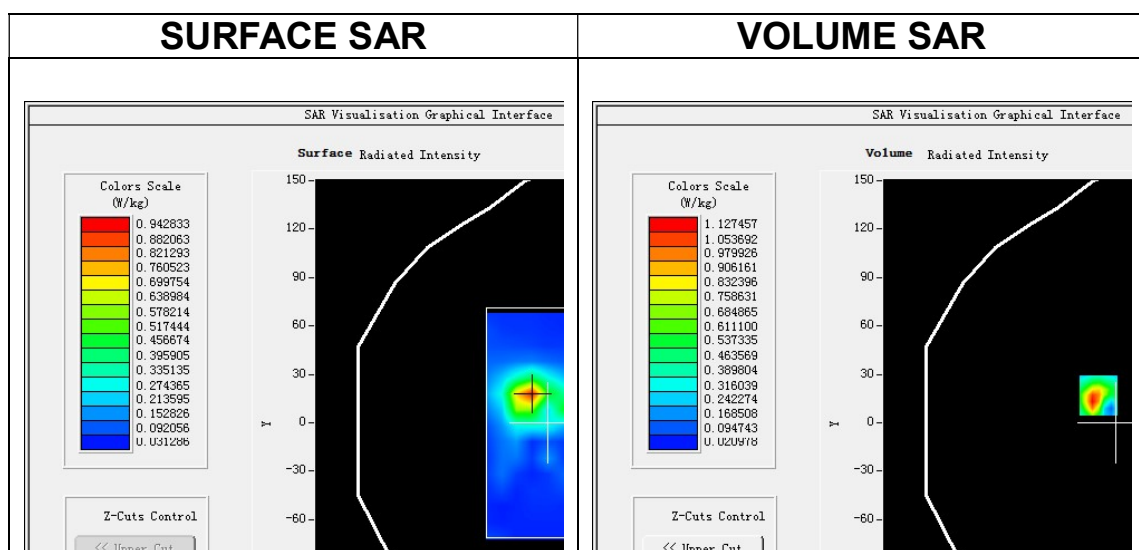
| SURFACE SAR | VOLUME SAR |
|---|---|
| SAR Visualisation Graphical Interface<br>Surface Radiated Intensity<br>Colors Scale (W/kg)<br>0.942833<br>0.882063<br>0.821293<br>0.760523<br>0.699754<br>0.638984<br>0.578214<br>0.517444<br>0.456674<br>0.395905<br>0.335135<br>0.274365<br>0.213595<br>0.152826<br>0.092056<br>0.031286<br>150<br>120<br>90<br>60<br>30<br>Y 0<br>-30<br>-60<br>Z-Cuts Control<br><< Upper Cut | SAR Visualisation Graphical Interface<br>Volume Radiated Intensity<br>Colors Scale (W/kg)<br>1.127457<br>1.053692<br>0.979926<br>0.906161<br>0.832396<br>0.758631<br>0.684865<br>0.611100<br>0.537335<br>0.463569<br>0.389804<br>0.316039<br>0.242274<br>0.168508<br>0.094743<br>0.020978<br>150<br>120<br>90<br>60<br>30<br>Y 0<br>-30<br>-60<br>Z-Cuts Control<br><< Upper Cut |